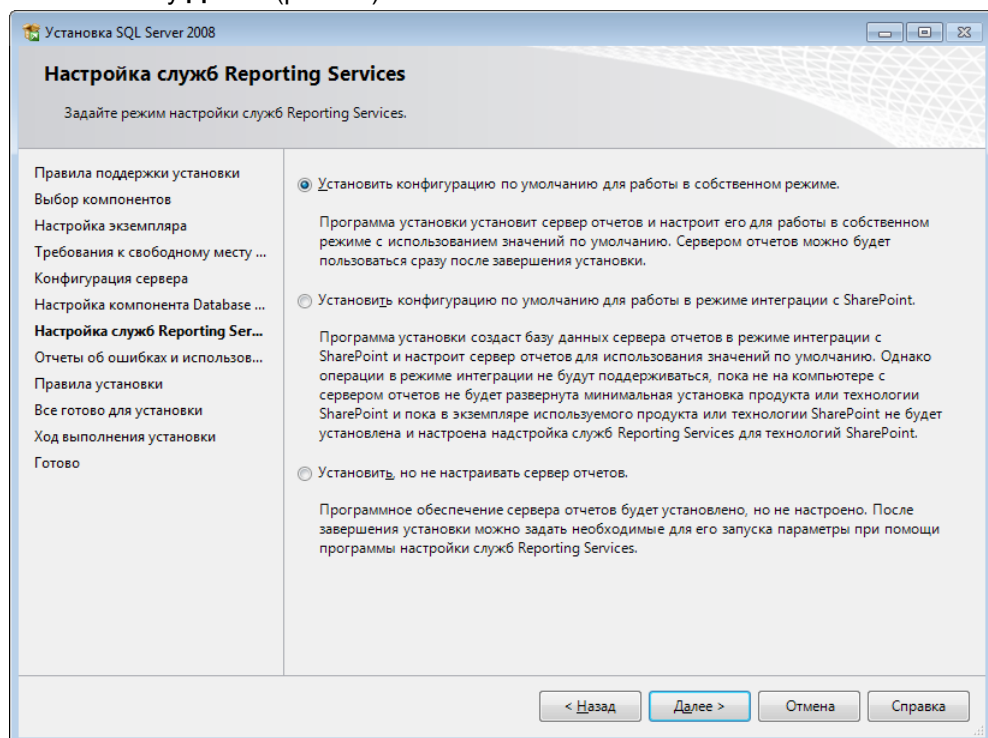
Установка SQL Server 2008

Настройка служб Reporting Services

Задайте режим настройки служб Reporting Services.

Правила поддержки установки
Выбор компонентов
Настройка экземпляра
Требования к свободному месту ...
Конфигурация сервера
Настройка компонента Database ...
Настройка служб Reporting Ser...
Отчеты об ошибках и использов...
Правила установки
Все готово для установки
Ход выполнения установки
Готово

Установить конфигурацию по умолчанию для работы в собственном режиме.

Программа установки установит сервер отчетов и настроит его для работы в собственном режиме с использованием значений по умолчанию. Сервером отчетов можно будет пользоваться сразу после завершения установки.

Установить конфигурацию по умолчанию для работы в режиме интеграции с SharePoint.

Программа установки создаст базу данных сервера отчетов в режиме интеграции с SharePoint и настроит сервер отчетов для использования значений по умолчанию. Однако операции в режиме интеграции не будут поддерживаться, пока не на компьютере с сервером отчетов не будет развернута минимальная установка продукта или технологии SharePoint и пока в экземпляре используемого продукта или технологии SharePoint не будет установлена и настроена надстройка служб Reporting Services для технологий SharePoint.

Установить, но не настраивать сервер отчетов.

Программное обеспечение сервера отчетов будет установлено, но не настроено. После завершения установки можно задать необходимые для его запуска параметры при помощи программы настройки служб Reporting Services.

< Назад
Далее >
Отмена
Справка